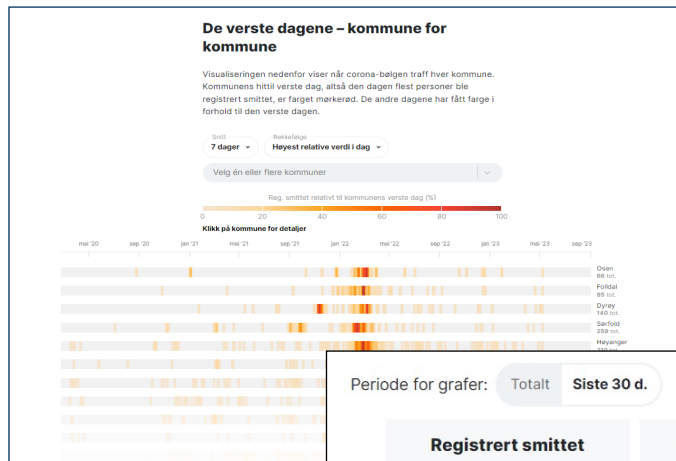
De verste dagene – kommune for kommune

Visualiseringen nedenfor viser når corona-bølgen traff hver kommune. Kommunens hittil verste dag, altså den dagen flest personer ble registrert smittet, er farget mørkerød. De andre dagene har fått farge i forhold til den verste dagen.

Snitt
7 dager

Rekkefølge
Høyest relative verdi i dag

Velg én eller flere kommuner

Reg. smittet relativt til kommunens verste dag (%)

0 20 40 60 80 100

Klikk på kommune for detaljer

mai '20 sep '20 jan '21 mai '21 sep '21 jan '22 mai '22 sep '22 jan '23 mai '23 sep '23

Osen
86 tot.
Folldal
85 tot.
Dyrøy
140 tot.
Sørfold
259 tot.
Høyanger
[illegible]

Periode for grafer: Totalt Siste 30 d.

Registrert smittet